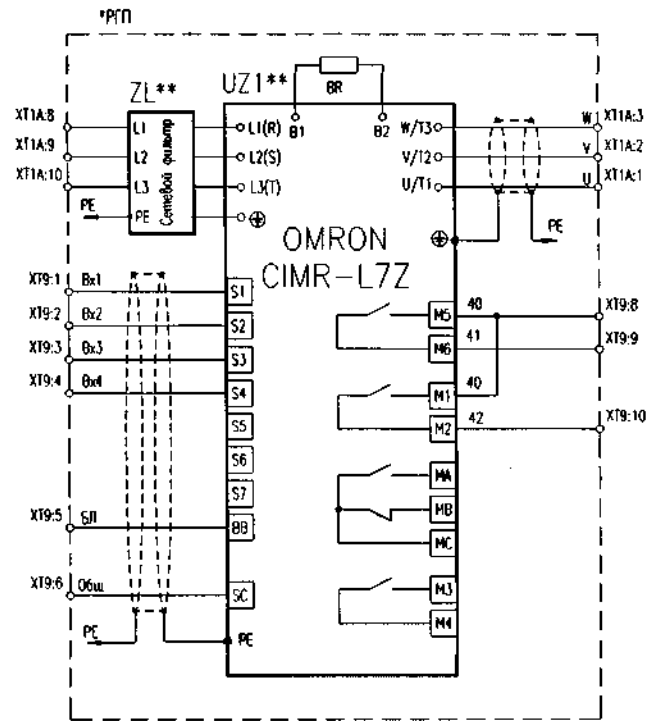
*РГП

ZL**

UZ1**

BR

B1

B2

XT1A:8

XT1A:9

XT1A:10

PE

L1

L2

L3

PE

Сетевой фильтр

L1(R)

L2(S)

L3(T)

W/T3

V/T2

U/T1

W

V

U

XT1A:3

XT1A:2

XT1A:1

PE

OMRON

CIMR−L7Z

XT9:1

Вх1

XT9:2

Вх2

XT9:3

Вх3

XT9:4

Вх4

S1

S2

S3

S4

S5

S6

S7

BB

SC

XT9:5

БЛ

XT9:6

Общ

PE

PE

40

41

40

42

M5

M6

M1

M2

MA

MB

MC

M3

M4

XT9:8

XT9:9

XT9:10